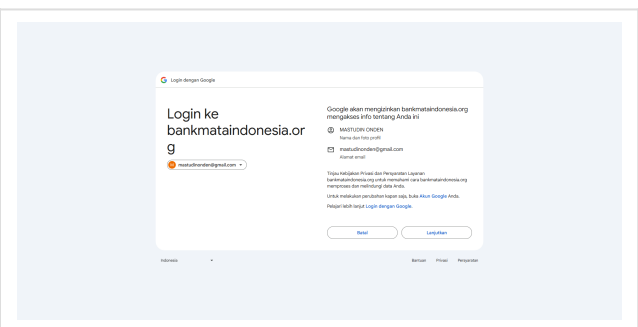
Login dengan Google

Login ke bankmataindonesia.org

mastudinonden@gmail.com

Google akan mengizinkan bankmataindonesia.org mengakses info tentang Anda ini

MASTUDIN ONDEN
Nama dan foto profil

mastudinonden@gmail.com
Alamat email

Tinjau Kebijakan Privasi dan Persyaratan Layanan bankmataindonesia.org untuk memahami cara bankmataindonesia.org memproses dan melindungi data Anda.

Untuk melakukan perubahan kapan saja, buka Akun Google Anda.

Pelajari lebih lanjut Login dengan Google.

Batal

Lanjutkan

Indonesia

Bantuan Privasi Persyaratan